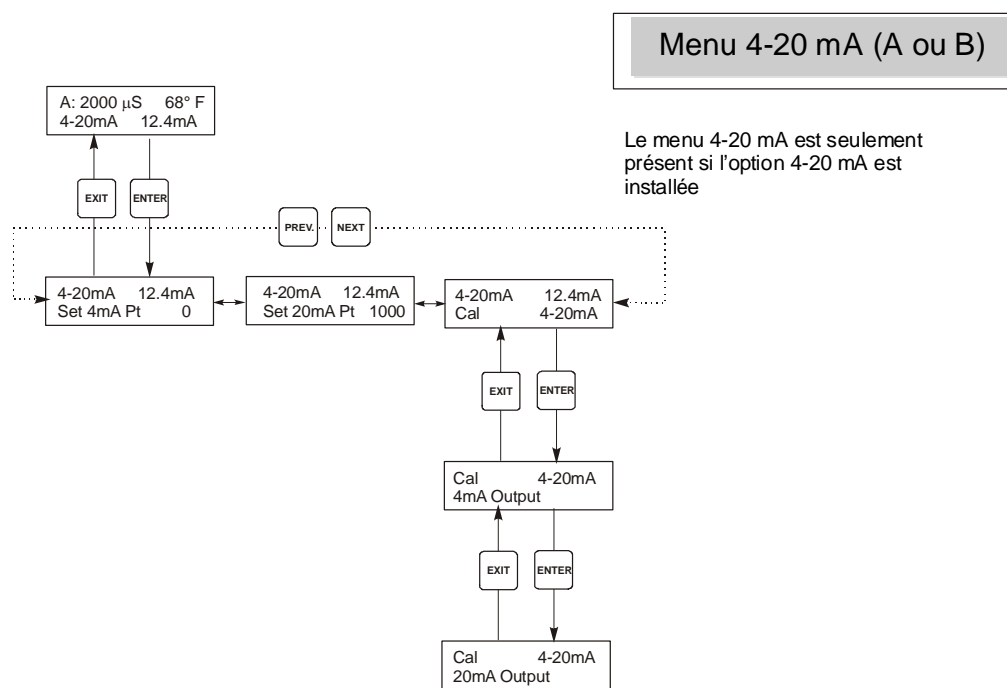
Menu 4-20 mA (A ou B)

Le menu 4-20 mA est seulement présent si l'option 4-20 mA est installée

A: 2000 µS 68° F
4-20mA 12.4mA

EXIT

ENTER

PREV.

NEXT

4-20mA 12.4mA
Set 4mA Pt 0

4-20mA 12.4mA
Set 20mA Pt 1000

4-20mA 12.4mA
Cal 4-20mA

EXIT

ENTER

Cal 4-20mA
4mA Output

EXIT

ENTER

Cal 4-20mA
20mA Output